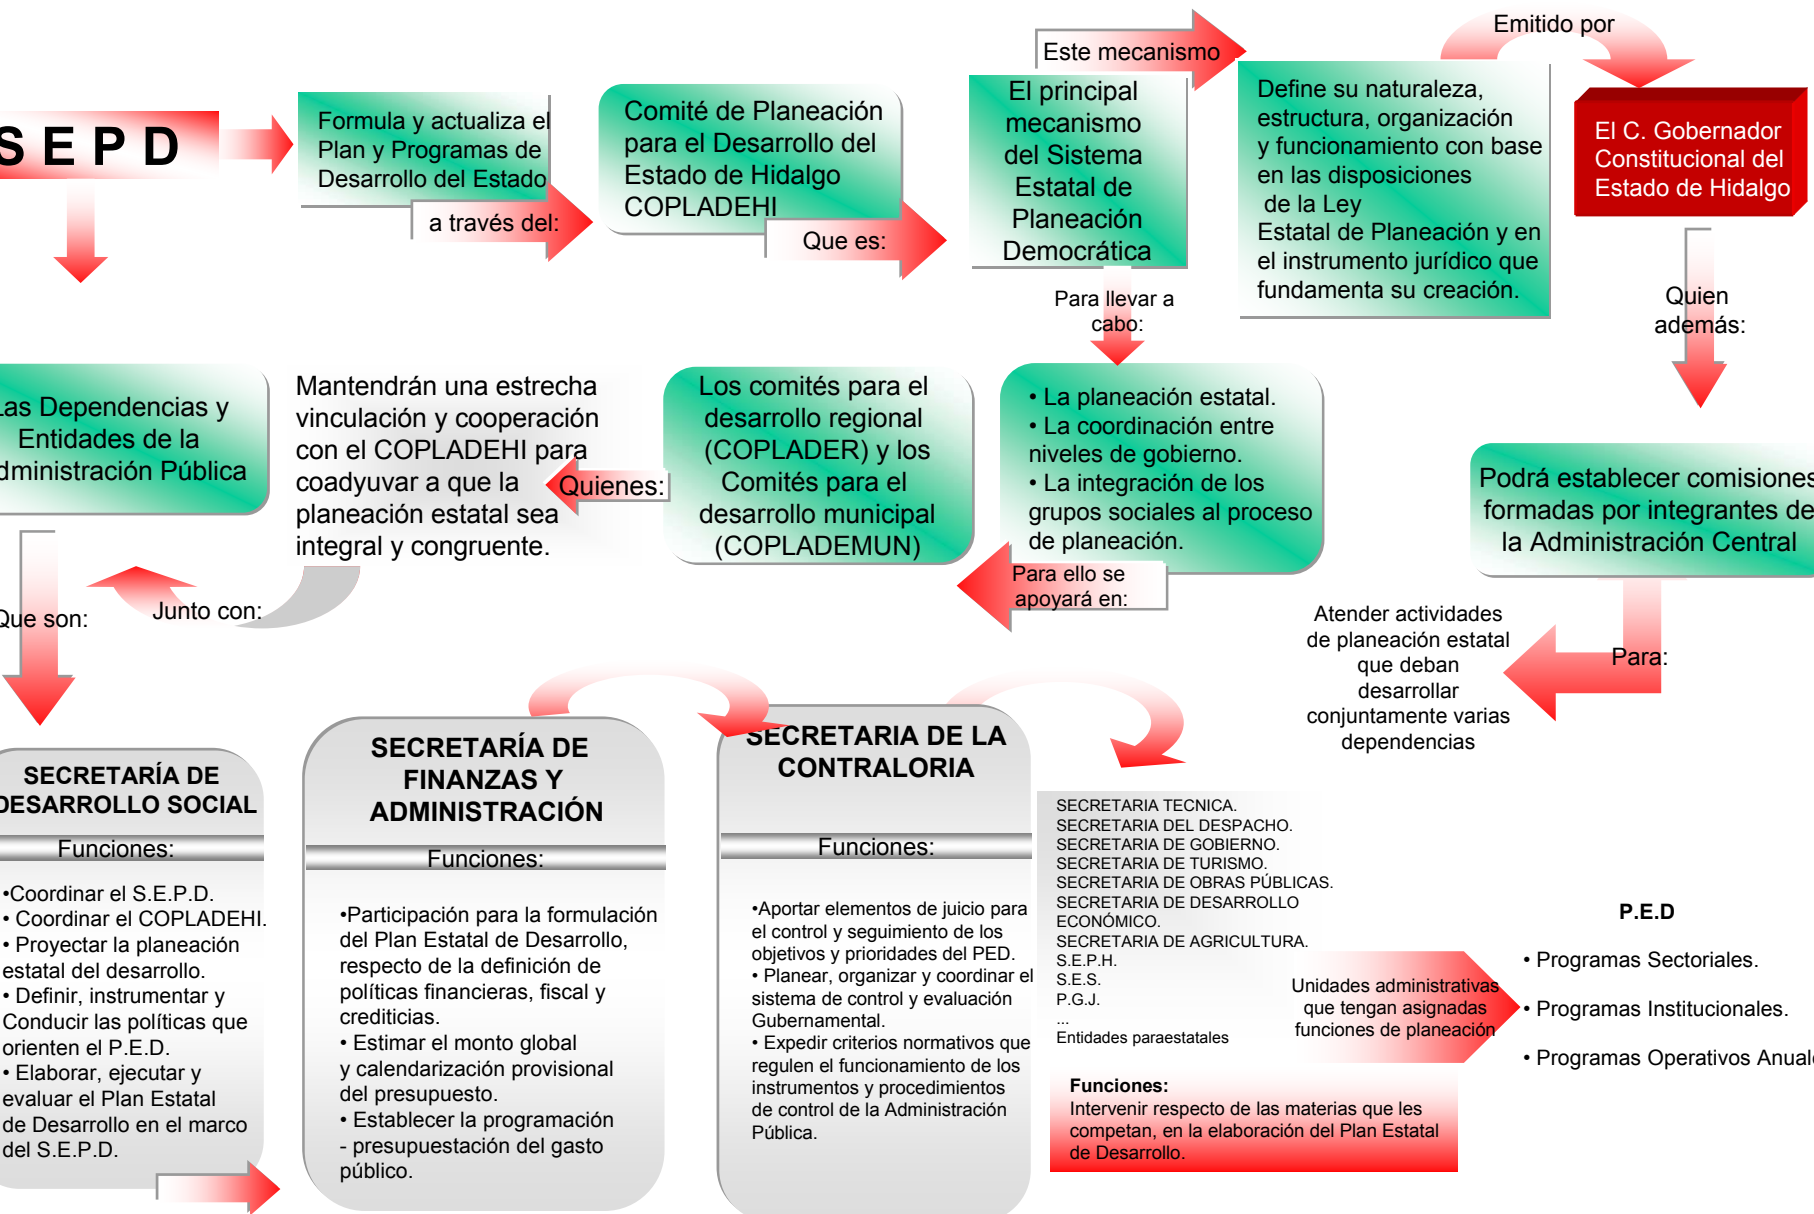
S E P D

Formula y actualiza el Plan y Programas de Desarrollo del Estado

a través del:

Comité de Planeación para el Desarrollo del Estado de Hidalgo COPLADEHI

Que es:

El principal mecanismo del Sistema Estatal de Planeación Democrática

Este mecanismo

Define su naturaleza, estructura, organización y funcionamiento con base en las disposiciones de la Ley Estatal de Planeación y en el instrumento jurídico que fundamenta su creación.

Emitido por

El C. Gobernador Constitucional del Estado de Hidalgo

Quien además:

Podrá establecer comisiones formadas por integrantes de la Administración Central

Para:

Atender actividades de planeación estatal que deban desarrollar conjuntamente varias dependencias

Para llevar a cabo:

• La planeación estatal.
• La coordinación entre niveles de gobierno.
• La integración de los grupos sociales al proceso de planeación.

Para ello se apoyará en:

Los comités para el desarrollo regional (COPLADER) y los Comités para el desarrollo municipal (COPLADEMUN)

Quienes:

Mantendrán una estrecha vinculación y cooperación con el COPLADEHI para coadyuvar a que la planeación estatal sea integral y congruente.

Junto con:

Las Dependencias y Entidades de la Administración Pública

Que son:

SECRETARÍA DE DESARROLLO SOCIAL

Funciones:

•Coordinar el S.E.P.D.
• Coordinar el COPLADEHI.
• Proyectar la planeación estatal del desarrollo.
• Definir, instrumentar y Conducir las políticas que orienten el P.E.D.
• Elaborar, ejecutar y evaluar el Plan Estatal de Desarrollo en el marco del S.E.P.D.

SECRETARÍA DE FINANZAS Y ADMINISTRACIÓN

Funciones:

•Participación para la formulación del Plan Estatal de Desarrollo, respecto de la definición de políticas financieras, fiscal y crediticias.
• Estimar el monto global y calendarización provisional del presupuesto.
• Establecer la programación - presupuestación del gasto público.

SECRETARIA DE LA CONTRALORIA

Funciones:

•Aportar elementos de juicio para el control y seguimiento de los objetivos y prioridades del PED.
• Planear, organizar y coordinar el sistema de control y evaluación Gubernamental.
• Expedir criterios normativos que regulen el funcionamiento de los instrumentos y procedimientos de control de la Administración Pública.

SECRETARIA TECNICA.
SECRETARIA DEL DESPACHO.
SECRETARIA DE GOBIERNO.
SECRETARIA DE TURISMO.
SECRETARIA DE OBRAS PÚBLICAS.
SECRETARIA DE DESARROLLO ECONÓMICO.
SECRETARIA DE AGRICULTURA.
S.E.P.H.
S.E.S.
P.G.J.
...
Entidades paraestatales

Unidades administrativas que tengan asignadas funciones de planeación

Funciones:
Intervenir respecto de las materias que les competan, en la elaboración del Plan Estatal de Desarrollo.

P.E.D

• Programas Sectoriales.

• Programas Institucionales.

• Programas Operativos Anuale